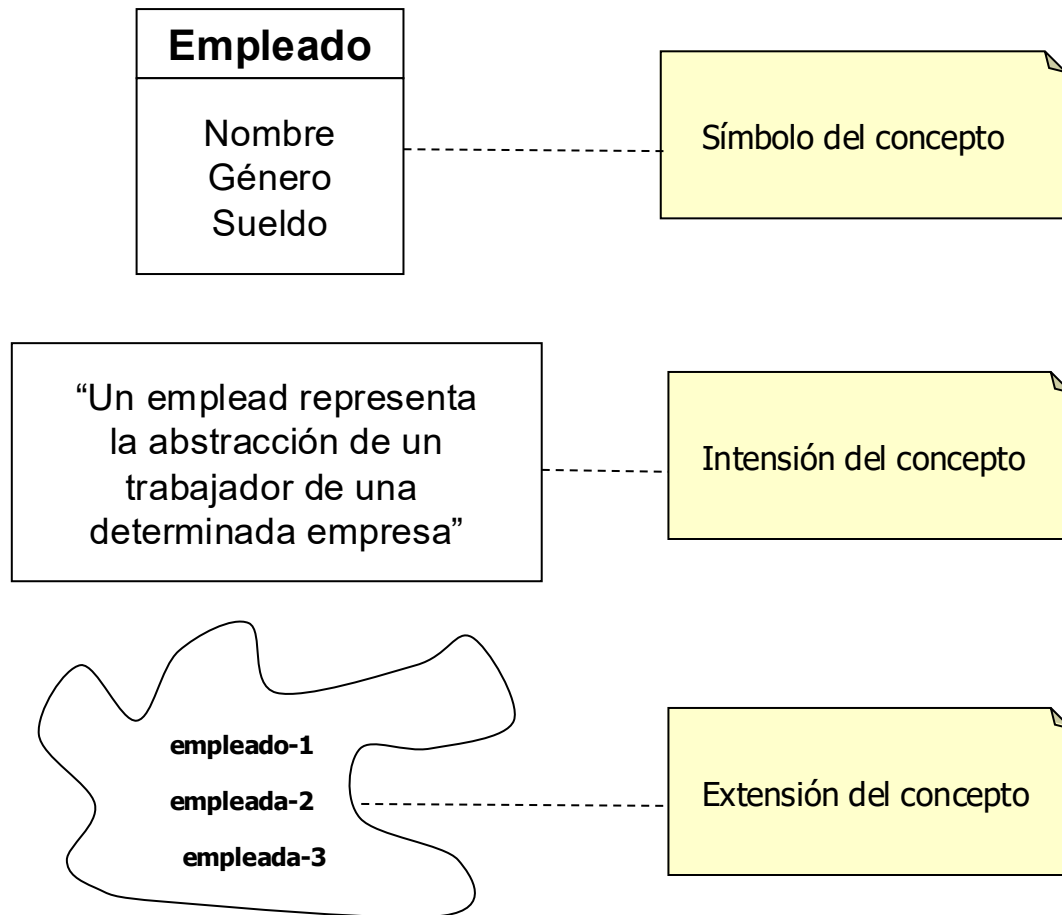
Empleado

Nombre
Género
Sueldo

Símbolo del concepto

"Un emplead representa la abstracción de un trabajador de una determinada empresa"

Intensión del concepto

empleado-1
empleada-2
empleada-3

Extensión del concepto